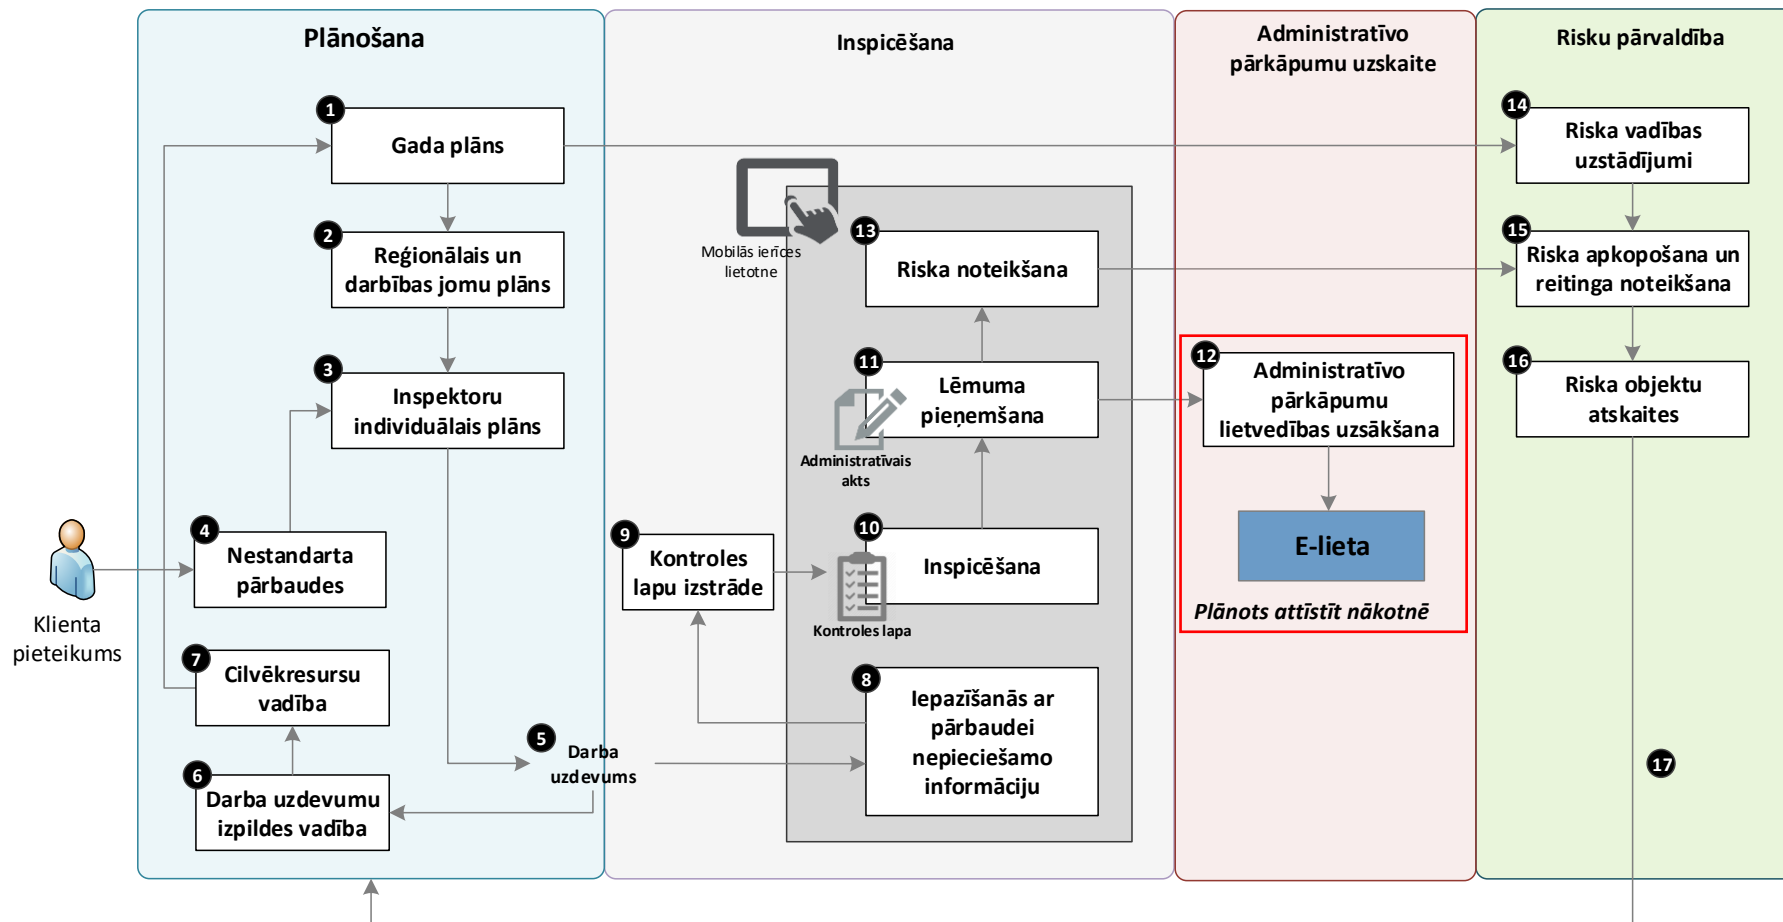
Plānošana

Inspicēšana

Administratīvo pārkāpumu uzskaite

Risku pārvaldība

1
Gada plāns

2
Reģionālais un darbības jomu plāns

3
Inspektoru individuālais plāns

4
Nestandarta pārbaudes

Klienta pieteikums

7
Cilvēkresursu vadība

6
Darba uzdevumu izpildes vadība

5
Darba uzdevums

Mobilās ierīces lietotne

13
Riska noteikšana

11
Lēmuma pieņemšana

Administratīvais akts

9
Kontroles lapu izstrāde

10
Inspicēšana

Kontroles lapa

8
Iepazīšanās ar pārbaudei nepieciešamo informāciju

12
Administratīvo pārkāpumu lietvedības uzsākšana

E-lieta

Plānots attīstīt nākotnē

14
Riska vadības uzstādījumi

15
Riska apkopošana un reitinga noteikšana

16
Riska objektu atskaites

17